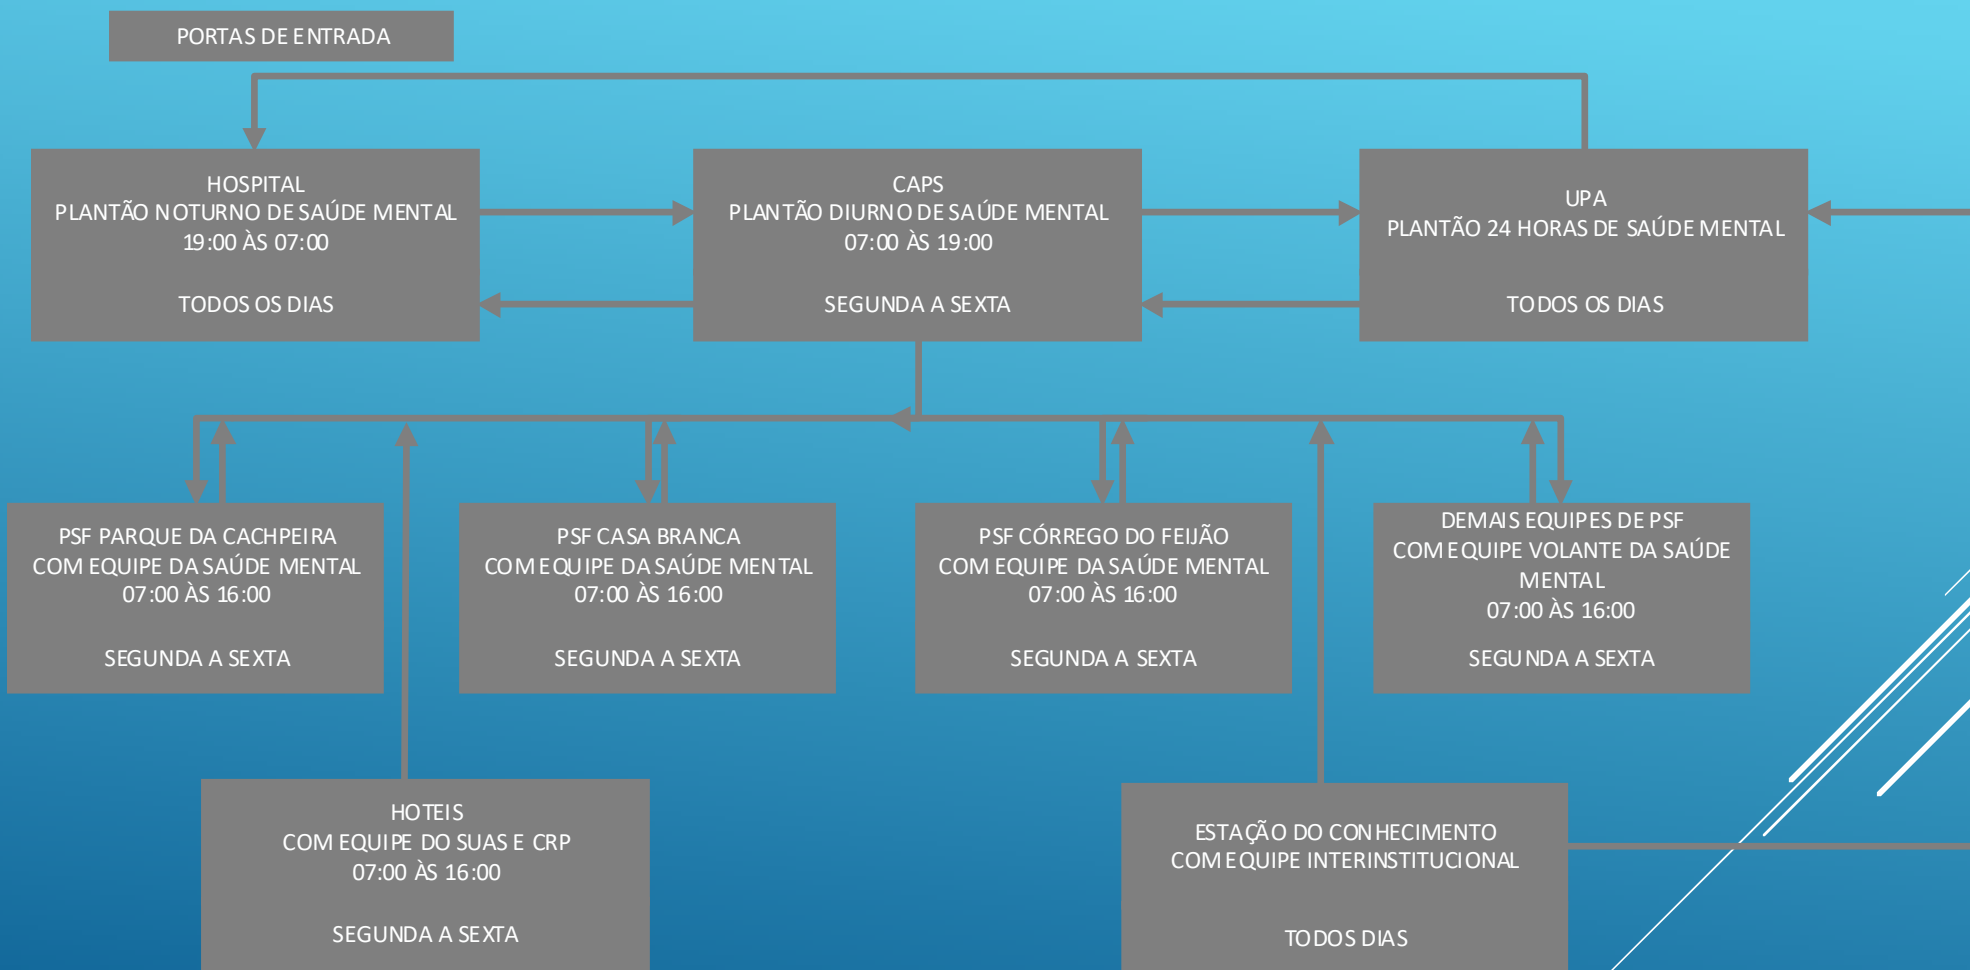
PORTAS DE ENTRADA

HOSPITAL
PLANTÃO NOTURNO DE SAÚDE MENTAL
19:00 ÀS 07:00

TODOS OS DIAS

CAPS
PLANTÃO DIURNO DE SAÚDE MENTAL
07:00 ÀS 19:00

SEGUNDA A SEXTA

UPA
PLANTÃO 24 HORAS DE SAÚDE MENTAL

TODOS OS DIAS

PSF PARQUE DA CACHPEIRA
COM EQUIPE DA SAÚDE MENTAL
07:00 ÀS 16:00

SEGUNDA A SEXTA

PSF CASA BRANCA
COM EQUIPE DA SAÚDE MENTAL
07:00 ÀS 16:00

SEGUNDA A SEXTA

PSF CÓRREGO DO FEIJÃO
COM EQUIPE DA SAÚDE MENTAL
07:00 ÀS 16:00

SEGUNDA A SEXTA

DEMAIS EQUIPES DE PSF
COM EQUIPE VOLANTE DA SAÚDE MENTAL
07:00 ÀS 16:00

SEGUNDA A SEXTA

HOTEIS
COM EQUIPE DO SUAS E CRP
07:00 ÀS 16:00

SEGUNDA A SEXTA

ESTAÇÃO DO CONHECIMENTO
COM EQUIPE INTERINSTITUCIONAL

TODOS DIAS